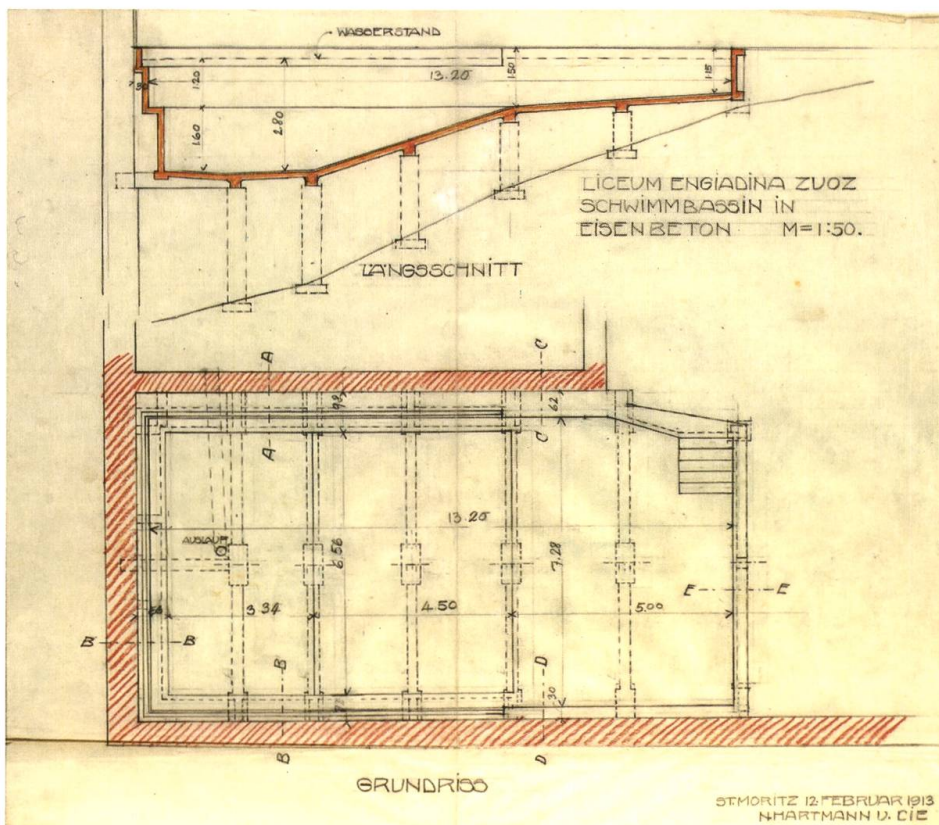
WASSERSTAND

13.25

1.20

1.50

1.15

.30

1.60

2.80

LICEUM ENGIADINA ZUOZ
SCHWIMMBASSIN IN
EISENBETON M=1:50.

LÄNGSSCHNITT

A

C

A

C

.62

.99

13.25

AUSLAUF

6.56

7.28

3.34

4.50

5.00

E

E

B

B

B

D

.30

B

D

GRUNDRISS

ST.MORITZ 12. FEBRUAR 1913
N.HARTMANN U. CIE